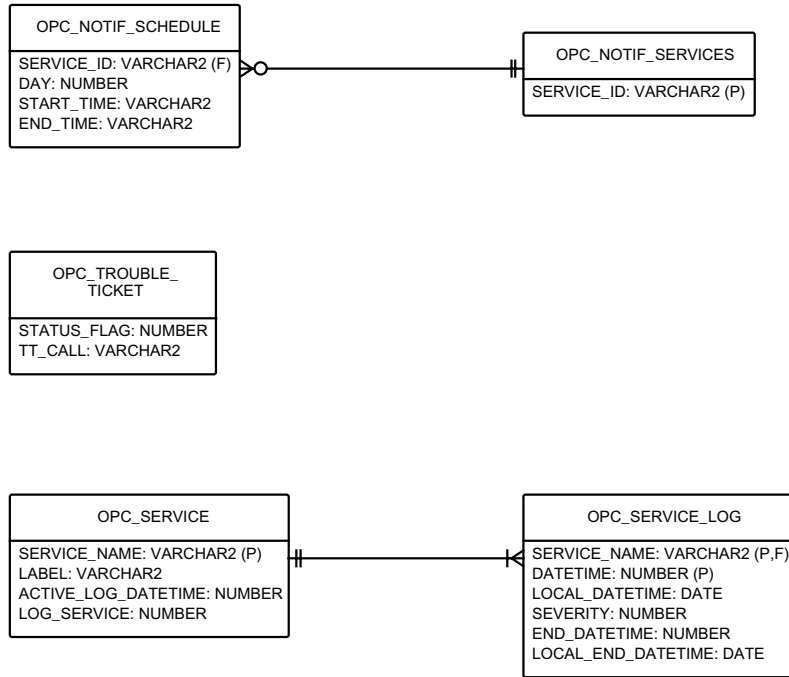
OPC_NOTIF_SCHEDULE

SERVICE_ID: VARCHAR2 (F)
DAY: NUMBER
START_TIME: VARCHAR2
END_TIME: VARCHAR2

OPC_NOTIF_SERVICES

SERVICE_ID: VARCHAR2 (P)

OPC_TROUBLE_TICKET

STATUS_FLAG: NUMBER
TT_CALL: VARCHAR2

OPC_SERVICE

SERVICE_NAME: VARCHAR2 (P)
LABEL: VARCHAR2
ACTIVE_LOG_DATETIME: NUMBER
LOG_SERVICE: NUMBER

OPC_SERVICE_LOG

SERVICE_NAME: VARCHAR2 (P,F)
DATETIME: NUMBER (P)
LOCAL_DATETIME: DATE
SEVERITY: NUMBER
END_DATETIME: NUMBER
LOCAL_END_DATETIME: DATE